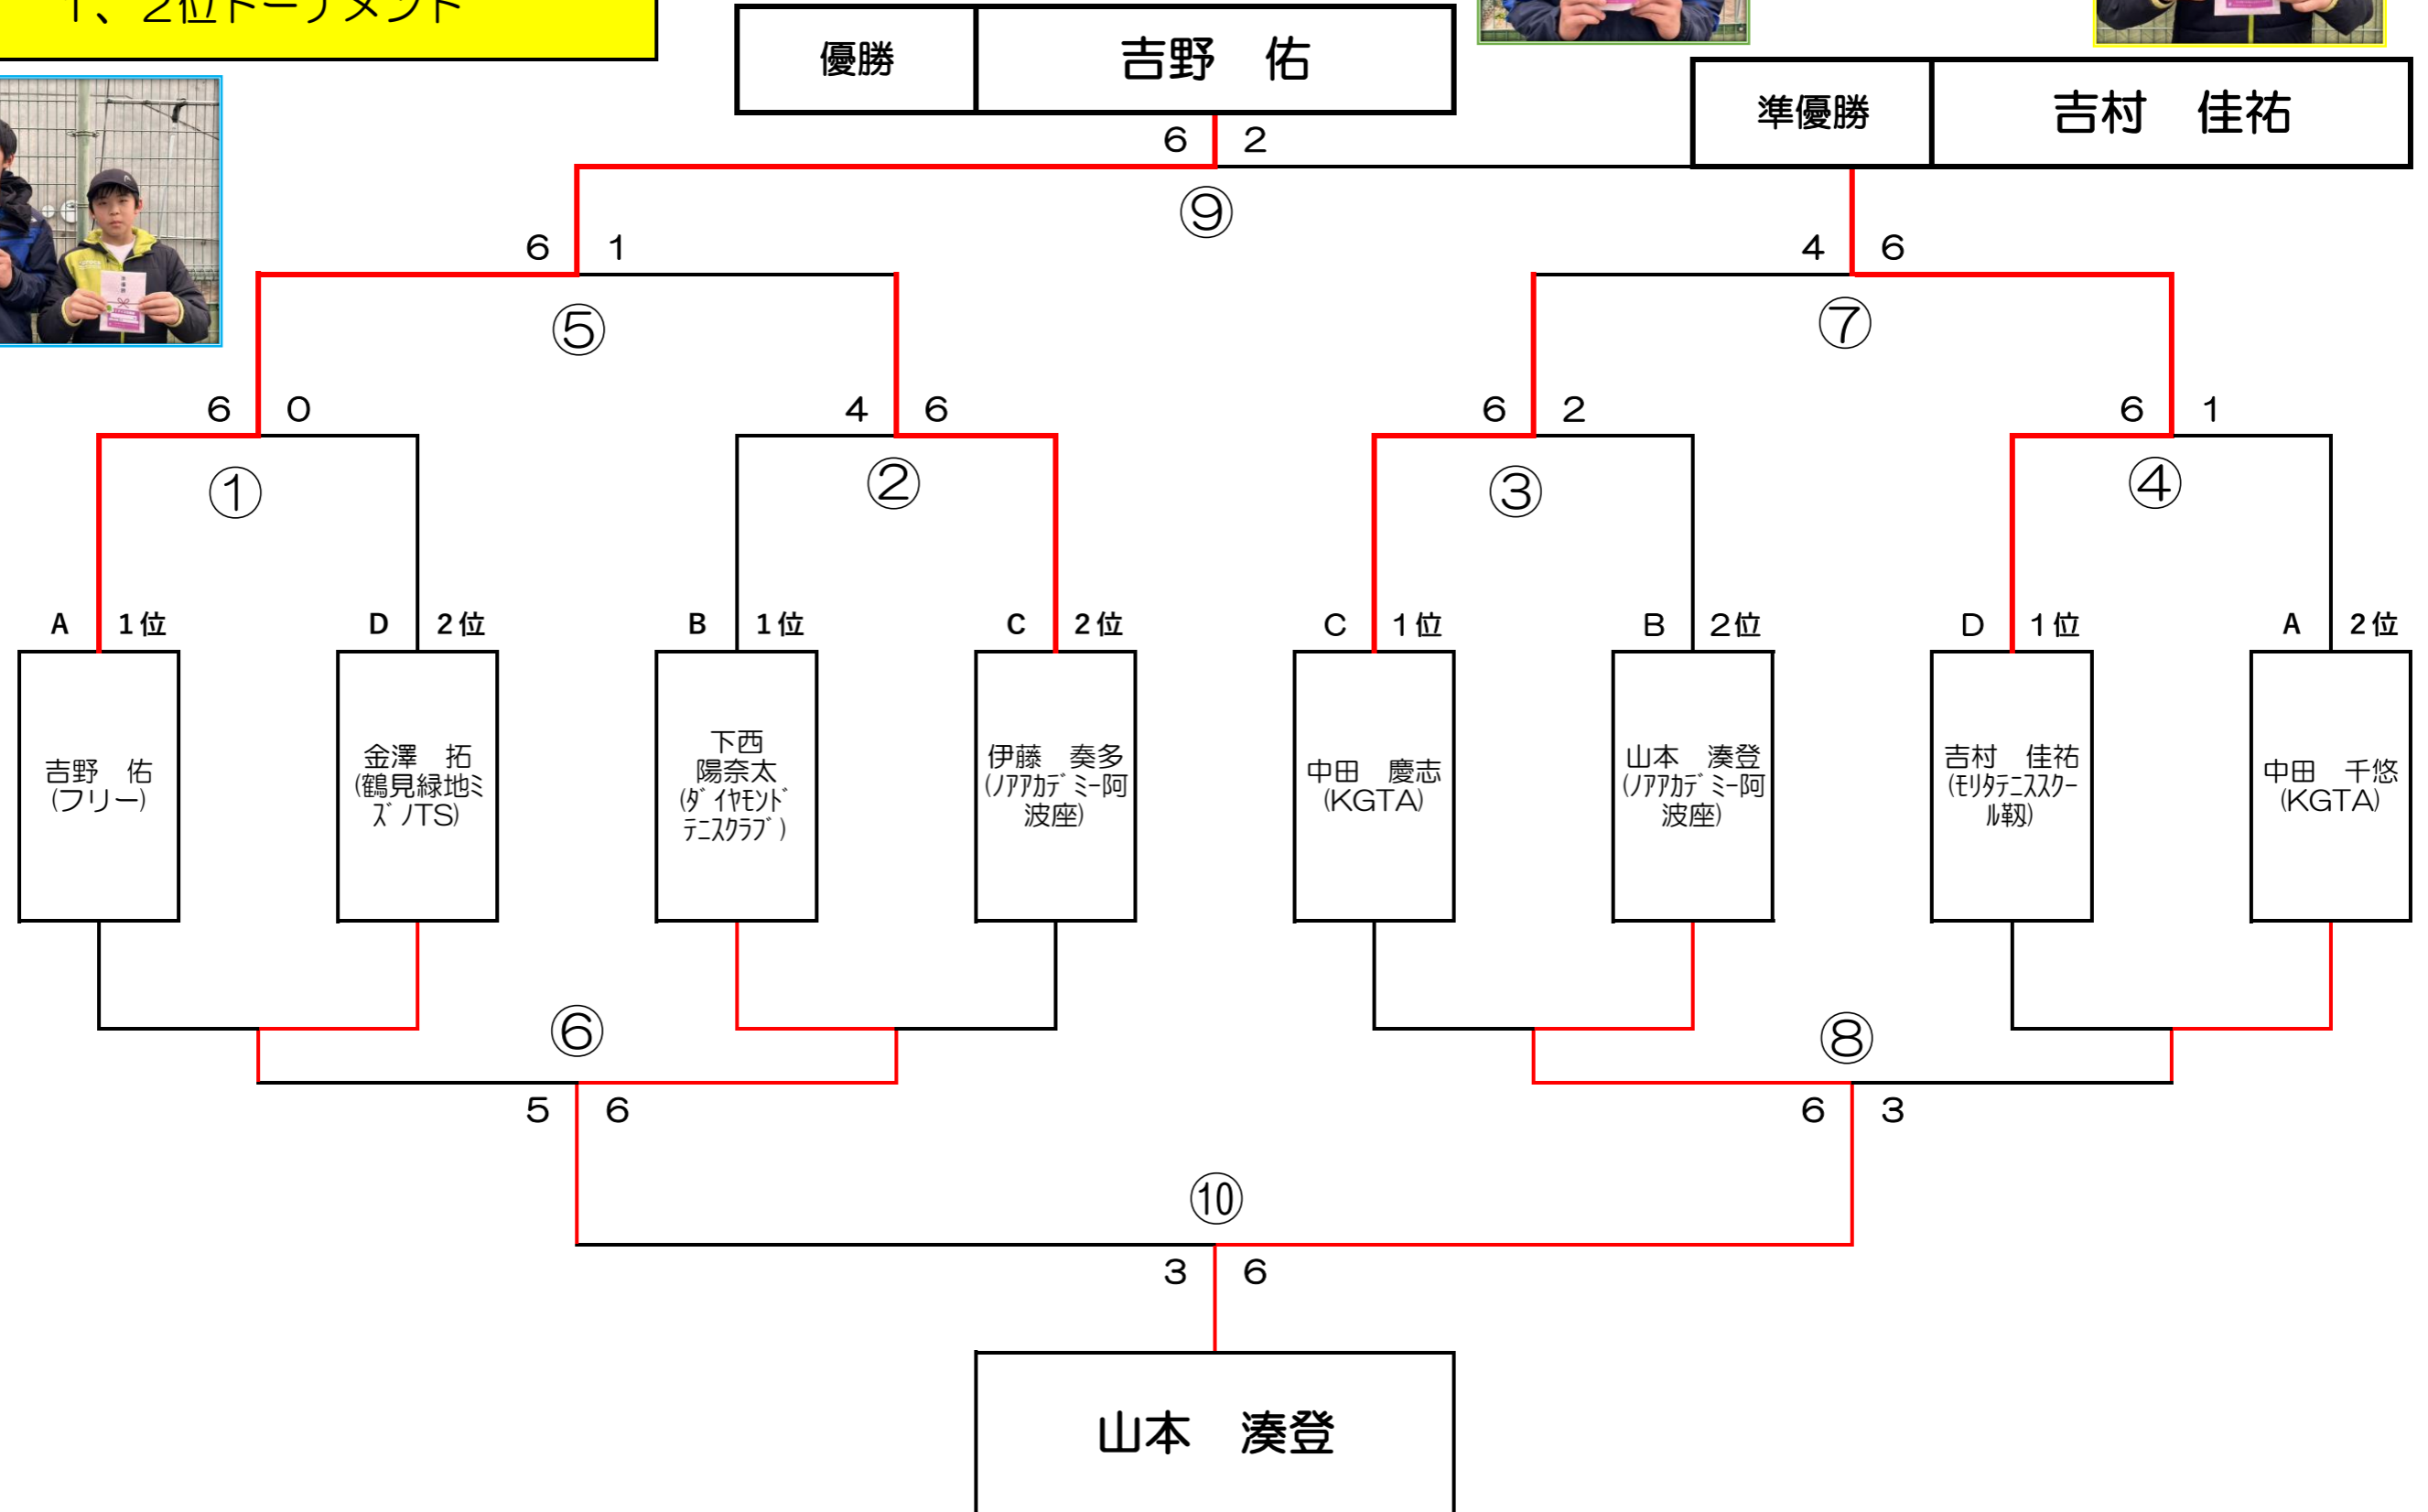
1、2位トーナメント

優勝 | 吉野　佑

準優勝 | 吉村　佳祐

6　2
⑨
6　1
⑤
4　6
⑦
6　0
4　6
6　2
6　1
①
②
③
④

A　1位
吉野　佑
(フリー)

D　2位
金澤　拓
(鶴見緑地ミズノTS)

B　1位
下西
陽奈太
(ダイヤモンドテニスクラブ)

C　2位
伊藤　奏多
(ノアアカデミー阿波座)

C　1位
中田　慶志
(KGTA)

B　2位
山本　湊登
(ノアアカデミー阿波座)

D　1位
吉村　佳祐
(モリタテニススクール靭)

A　2位
中田　千悠
(KGTA)

⑥
⑧
5　6
6　3
⑩
3　6

山本　湊登